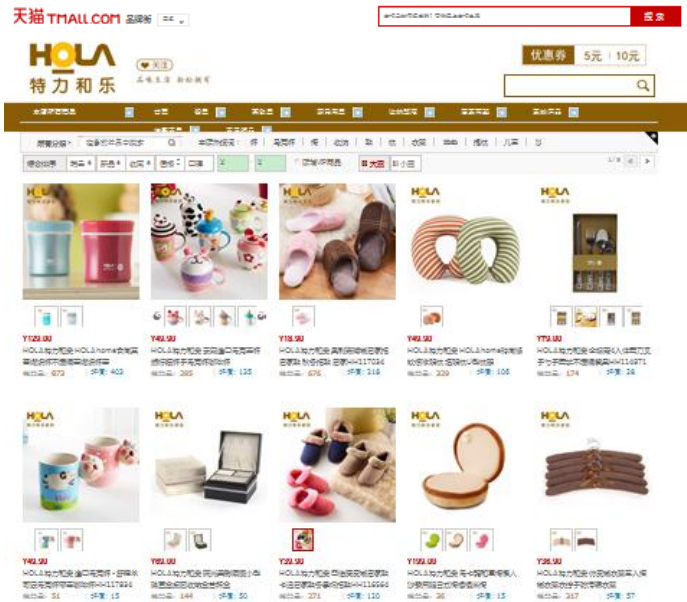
天猫 TMALL.COM

搜索

HOLA
特力和乐

优惠券 5元 10元

大图 小图

¥129.00
HOLA特力和乐 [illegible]

¥49.90
HOLA特力和乐 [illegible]

¥18.90
HOLA特力和乐 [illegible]

¥49.90
HOLA特力和乐 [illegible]

¥79.00
HOLA特力和乐 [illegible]

¥49.90
HOLA特力和乐 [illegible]

¥89.00
HOLA特力和乐 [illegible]

¥39.90
HOLA特力和乐 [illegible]

¥199.00
HOLA特力和乐 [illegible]

¥36.90
HOLA特力和乐 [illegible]